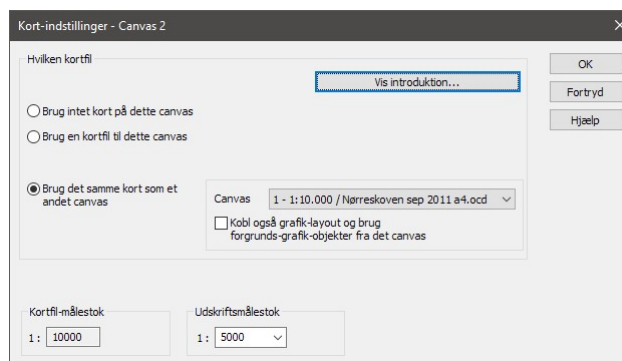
Kort-indstillinger - Canvas 2

Hvilken kortfil

Vis introduktion...

Brug intet kort på dette canvas

Brug en kortfil til dette canvas

Brug det samme kort som et andet canvas

Canvas 1 - 1:10.000 / Nørreskoven sep 2011 a4.ocd

Kobl også grafik-layout og brug forgrunds-grafik-objekter fra det canvas

Kortfil-målestok
1: 10000

Udskriftsmålestok
1: 5000

OK
Fortryd
Hjælp